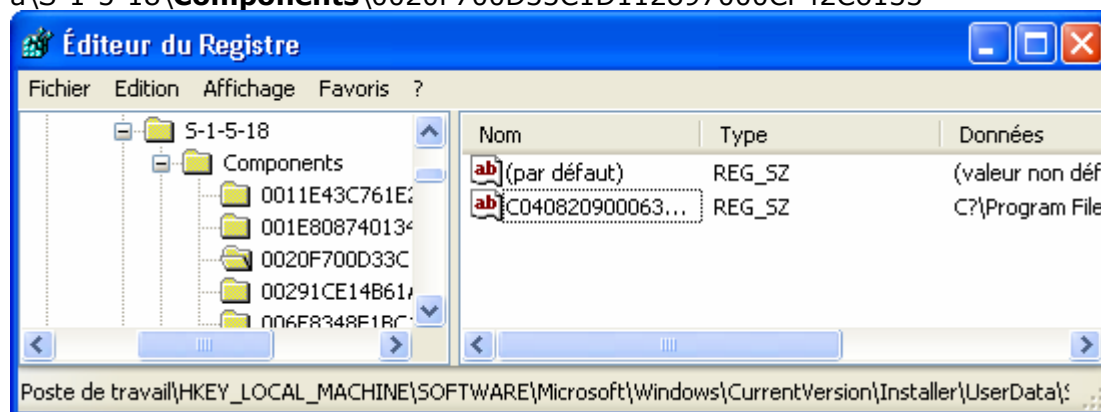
a\S-1-5-18\**Components**\0020F700D33C1D11289700CF42C0153

Éditeur du Registre

Fichier Edition Affichage Favoris ?

S-1-5-18
Components
0011E43C761E
001E80874013
0020F700D33C
00291CE14B61
006F8348F1BC

| Nom | Type | Données |
|---|---|---|
| (par défaut) | REG_SZ | (valeur non déf |
| C040820900063... | REG_SZ | C?\Program File |

Poste de travail\HKEY_LOCAL_MACHINE\SOFTWARE\Microsoft\Windows\CurrentVersion\Installer\UserData\S